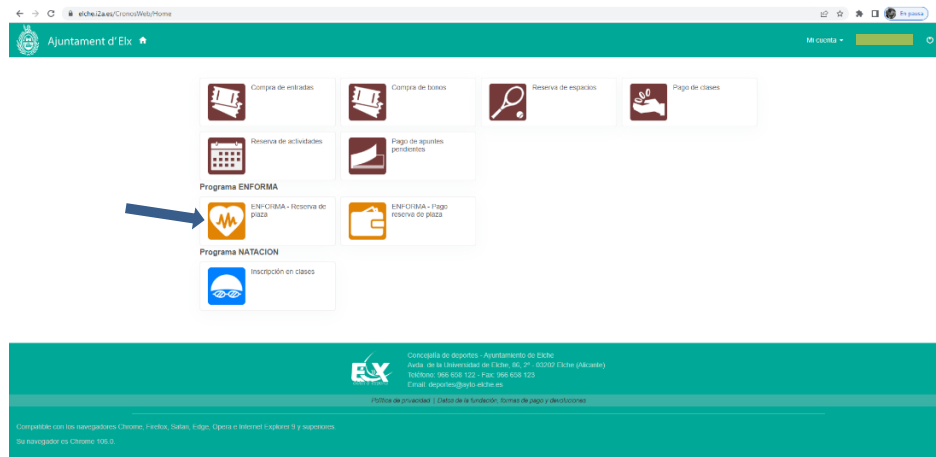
elche.i2a.es/CronosWeb/Home

En pausa

Ajuntament d'Elx

Mi cuenta

Compra de entradas

Compra de bonos

Reserva de espacios

Pago de clases

Reserva de actividades

Pago de apuntes pendientes

Programa ENFORMA

ENFORMA - Reserva de plaza

ENFORMA - Pago reserva de plaza

Programa NATACION

Inscripción en clases

ELX

Concejalía de deportes - Ayuntamiento de Elche
Avda. de la Universidad de Elche, 86, 2º - 03202 Elche (Alicante)
Teléfono: 966 658 122 - Fax: 966 658 123
Email: deportes@ayto-elche.es

Política de privacidad | Datos de la fundación, formas de pago y devoluciones

Compatible con los navegadores Chrome, Firefox, Safari, Edge, Opera e Internet Explorer 9 y superiores.

Su navegador es Chrome 108.0.